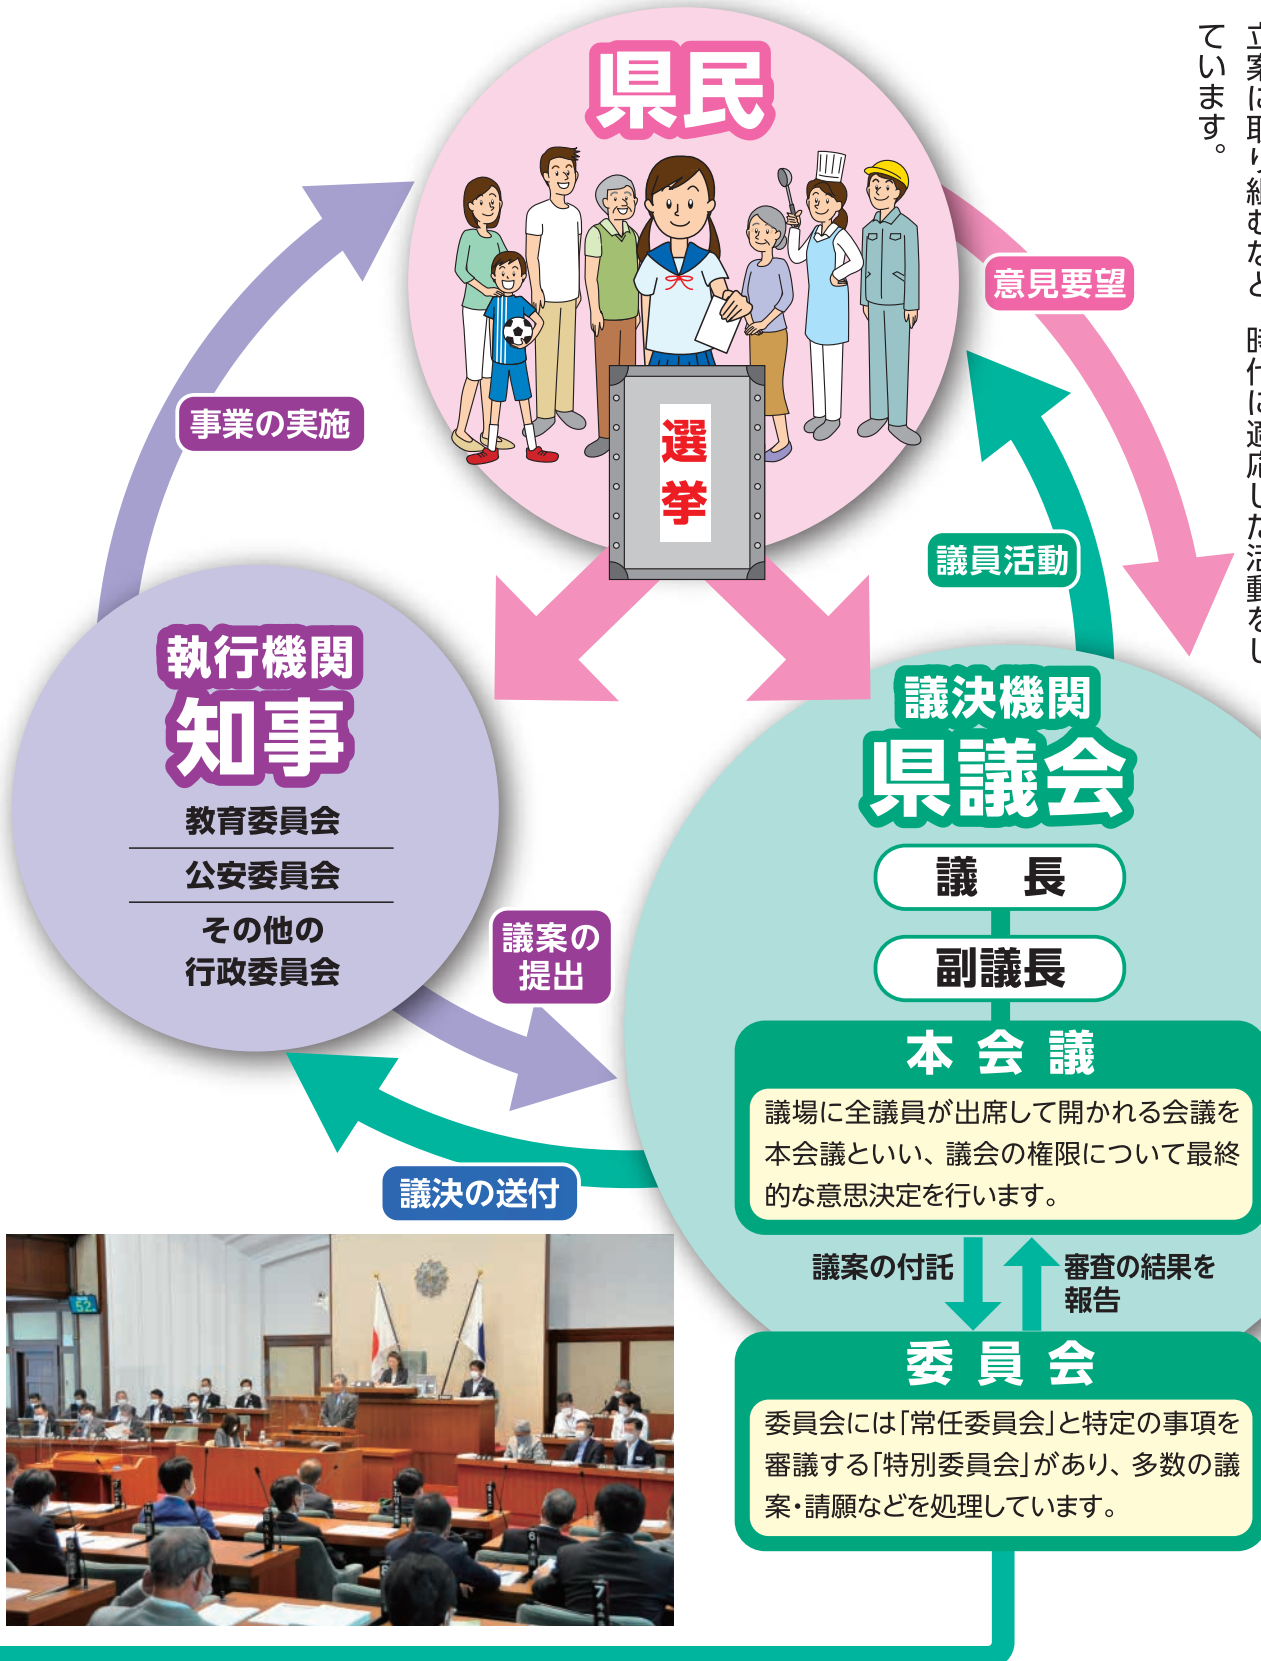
立案に取り組むなど　時代に適応した活動をしています。

県民

選挙

意見要望

事業の実施

議員活動

執行機関
知事

教育委員会
公安委員会
その他の行政委員会

議決機関
県議会

議　長

副議長

議案の提出

本会議

議場に全議員が出席して開かれる会議を本会議といい、議会の権限について最終的な意思決定を行います。

議決の送付

議案の付託

審査の結果を報告

委員会

委員会には「常任委員会」と特定の事項を審議する「特別委員会」があり、多数の議案・請願などを処理しています。